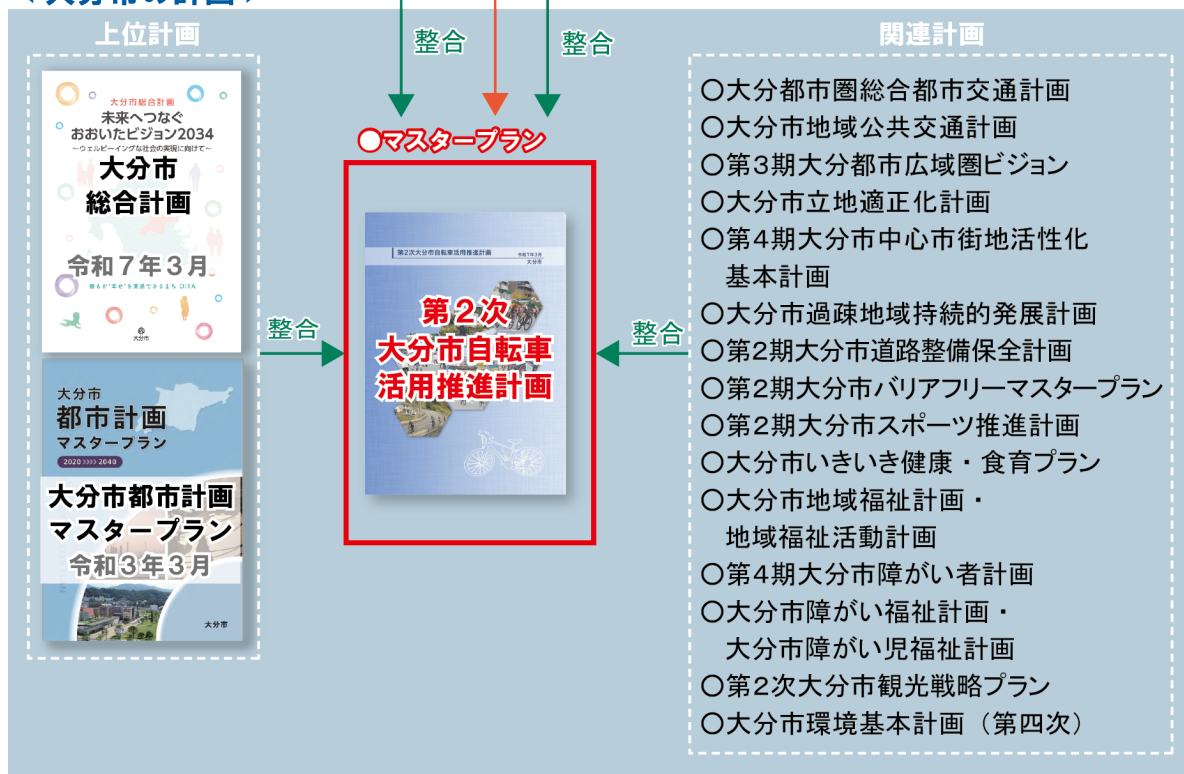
〈大分市の計画〉

上位計画

大分市総合計画
未来へつなぐ
おおいたビジョン2034
～ウェルビーイングな社会の実現に向けて～
大分市
総合計画
令和７年３月
誰もが"幸せ"を実感できるまち OITA
大分市

大分市
都市計画
マスタープラン
2020 ›››› 2040
大分市都市計画
マスタープラン
令和３年３月
大分市

整合

整合

整合

○マスタープラン

第２次大分市自転車活用推進計画
令和７年３月
大分市
第２次
大分市自転車
活用推進計画

整合

関連計画

○大分都市圏総合都市交通計画
○大分市地域公共交通計画
○第３期大分都市広域圏ビジョン
○大分市立地適正化計画
○第４期大分市中心市街地活性化基本計画
○大分市過疎地域持続的発展計画
○第２期大分市道路整備保全計画
○第２期大分市バリアフリーマスタープラン
○第２期大分市スポーツ推進計画
○大分市いきいき健康・食育プラン
○大分市地域福祉計画・地域福祉活動計画
○第４期大分市障がい者計画
○大分市障がい福祉計画・大分市障がい児福祉計画
○第２次大分市観光戦略プラン
○大分市環境基本計画（第四次）